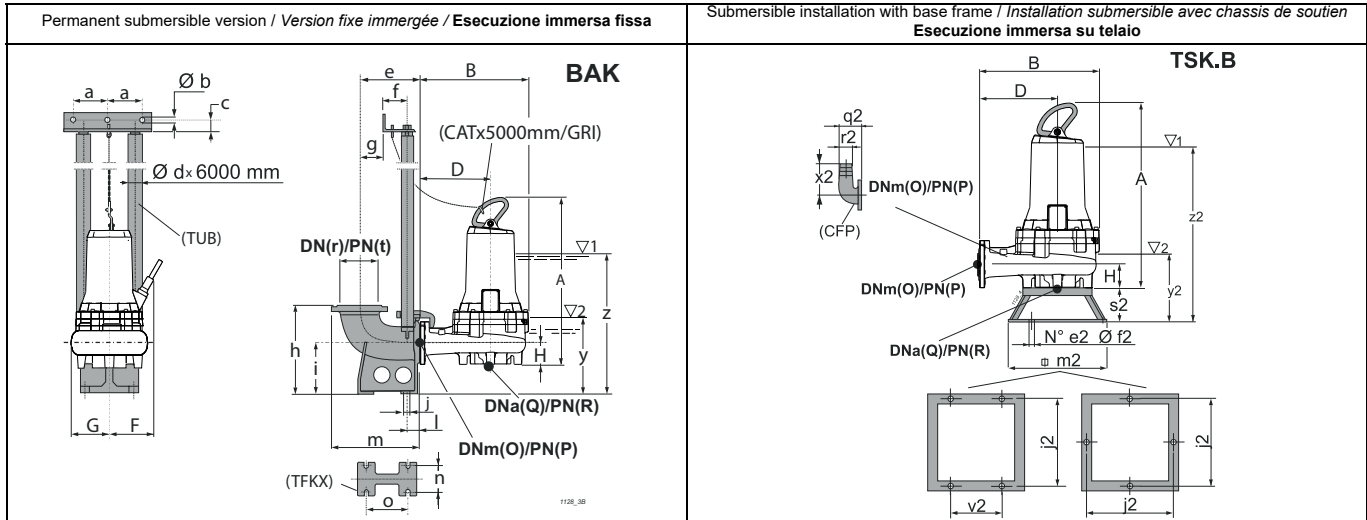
| Permanent submersible version / *Version fixe immergée* / **Esecuzione immersa fissa** | Submersible installation with base frame / *Installation submersible avec chassis de soutien* **Esecuzione immersa su telaio** |
|---|---|

a a Ø b c Ø d x 6000 mm (TUB) G F

e B BAK f g (CATx5000mm/GRI) D DN(r)/PN(t) ▽1 A ▽2 z h i H y j l DNa(Q)/PN(R) m DNm(O)/PN(P) (TFKX) n o 1128_3B

B TSK.B D q2 r2 x2 DNm(O)/PN(P) (CFP) ▽1 A z2 ▽2 DNm(O)/PN(P) H s2 y2 N° e2 Ø f2 DNa(Q)/PN(R) m2 j2 i2 v2 j2